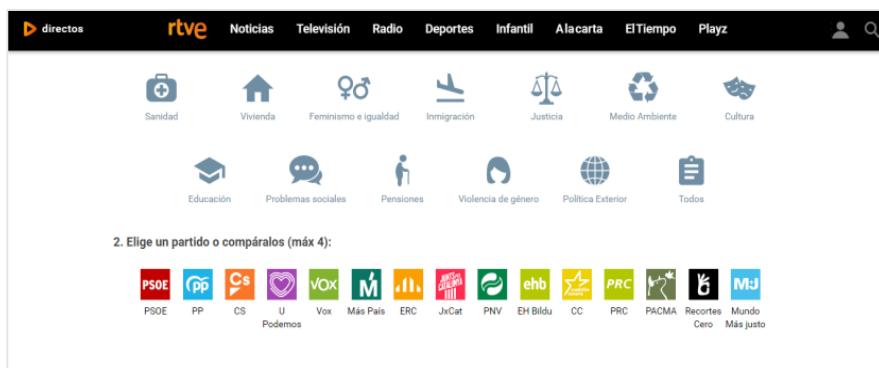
directos rtve Noticias Televisión Radio Deportes Infantil Alacarta ElTiempo Playz

Sanidad Vivienda Feminismo e igualdad Inmigración Justicia Medio Ambiente Cultura

Educación Problemas sociales Pensiones Violencia de género Política Exterior Todos

2. Elige un partido o compáralos (máx 4):

PSOE pp Cs VOX M ehb PRC MJ

PSOE PP CS U Podemos Vox Más País ERC JxCat PNV EH Bildu CC PRC PACMA Recortes Cero Mundo Más justo